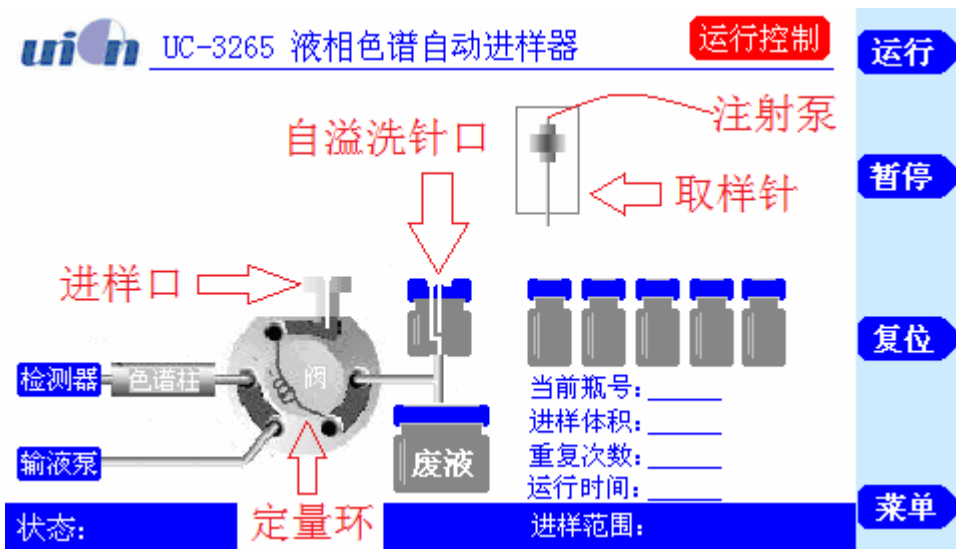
uni n UC-3265 液相色谱自动进样器
运行控制
运行
注射泵
自溢洗针口
暂停
取样针
进样口
复位
检测器
色谱柱
阀
当前瓶号:______
进样体积:______
输液泵
废液
重复次数:______
运行时间:______
菜单
状态:
定量环
进样范围: